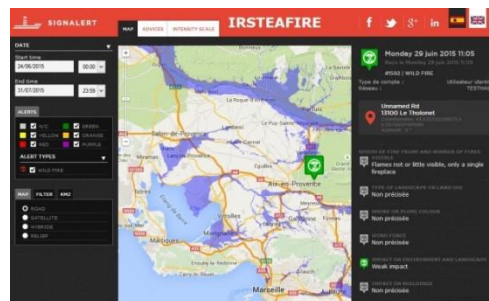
SIGNALERT

MAP ADVICES INTENSITY SCALE

IRSTEAFIRE

DATE

Start time
24/06/2015 00:00

End time
31/07/2015 23:59

ALERTS

N/C GREEN
YELLOW ORANGE
RED PURPLE

ALERT TYPES

WILD FIRE

MAP FILTER KMZ

ROAD
SATELLITE
HYBRIDE
RELIEF

Monday 29 juin 2015 11:05

#1592 | WILD FIRE

Type de compte :
Réseau :

Utilisateur identifié :
TESTING

Unnamed Rd
13100 Le Tholonet

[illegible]

Flames not or little visible, only a single fireplace

Non précisée

Non précisée

Non précisée

Weak impact

Non précisée

Aix-en-Provence

Vitrolles

Marseille

Martigues